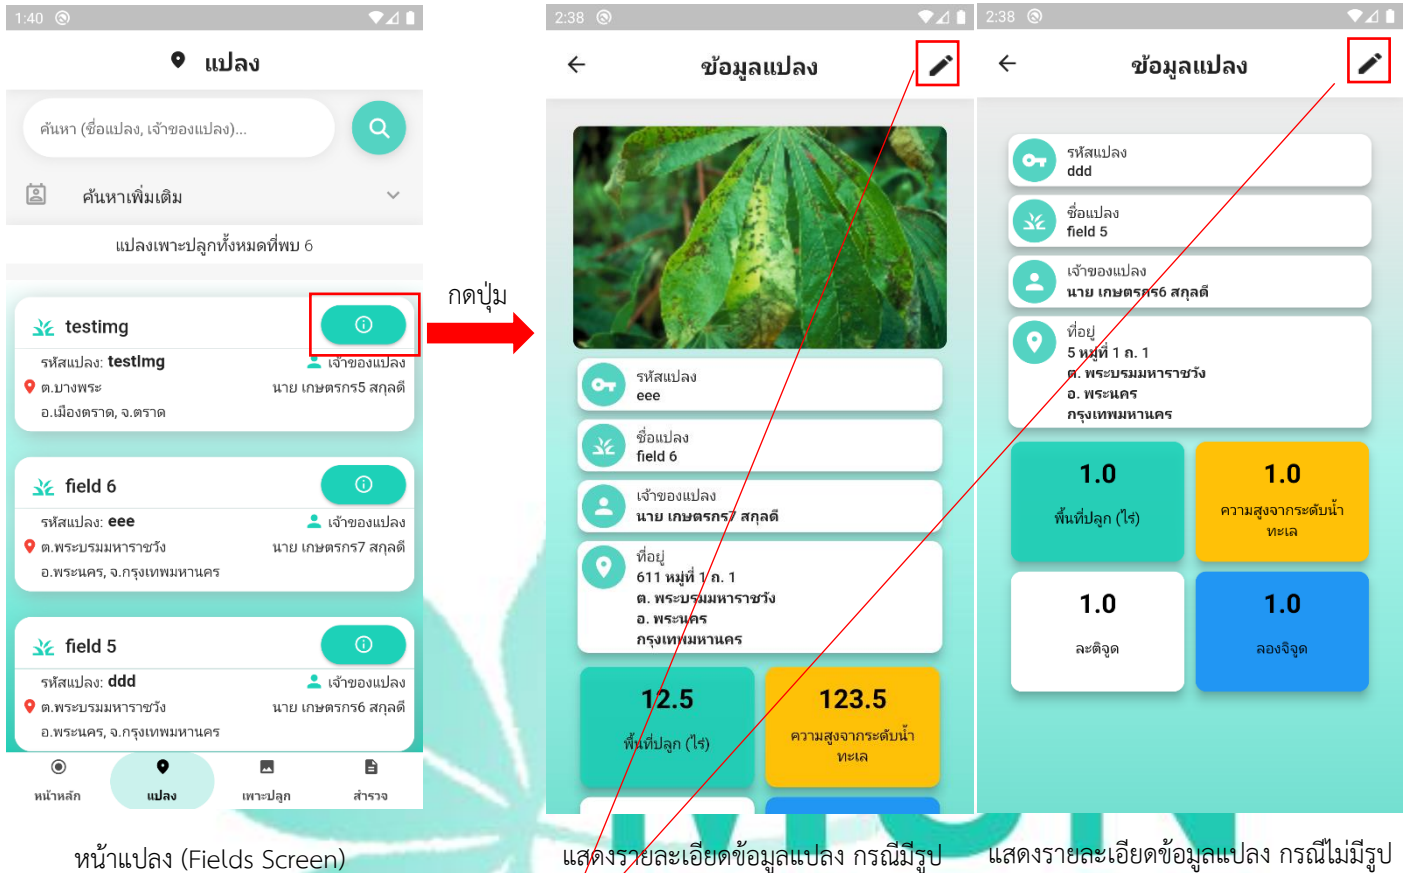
1:40

แปลง

ค้นหา (ชื่อแปลง, เจ้าของแปลง)...

ค้นหาเพิ่มเติม

แปลงเพาะปลูกทั้งหมดที่พบ 6

testimg
รหัสแปลง: testImg
เจ้าของแปลง
ต.บางพระ
นาย เกษตรกร5 สกุลดี
อ.เมืองตราด, จ.ตราด

field 6
รหัสแปลง: eee
เจ้าของแปลง
ต.พระบรมมหาราชวัง
นาย เกษตรกร7 สกุลดี
อ.พระนคร, จ.กรุงเทพมหานคร

field 5
รหัสแปลง: ddd
เจ้าของแปลง
ต.พระบรมมหาราชวัง
นาย เกษตรกร6 สกุลดี
อ.พระนคร, จ.กรุงเทพมหานคร

หน้าหลัก
แปลง
เพาะปลูก
สำรวจ

หน้าแปลง (Fields Screen)

กดปุ่ม

2:38

ข้อมูลแปลง

รหัสแปลง
eee

ชื่อแปลง
field 6

เจ้าของแปลง
นาย เกษตรกร7 สกุลดี

ที่อยู่
611 หมู่ที่ 1 ถ. 1
ต. พระบรมมหาราชวัง
อ. พระนคร
กรุงเทพมหานคร

12.5
พื้นที่ปลูก (ไร่)

123.5
ความสูงจากระดับน้ำทะเล

แสดงรายละเอียดข้อมูลแปลง กรณีมีรูป

2:38

ข้อมูลแปลง

รหัสแปลง
ddd

ชื่อแปลง
field 5

เจ้าของแปลง
นาย เกษตรกร6 สกุลดี

ที่อยู่
5 หมู่ที่ 1 ถ. 1
ต. พระบรมมหาราชวัง
อ. พระนคร
กรุงเทพมหานคร

1.0
พื้นที่ปลูก (ไร่)

1.0
ความสูงจากระดับน้ำทะเล

1.0
ละติจูด

1.0
ลองจิจูด

แสดงรายละเอียดข้อมูลแปลง กรณีไม่มีรูป